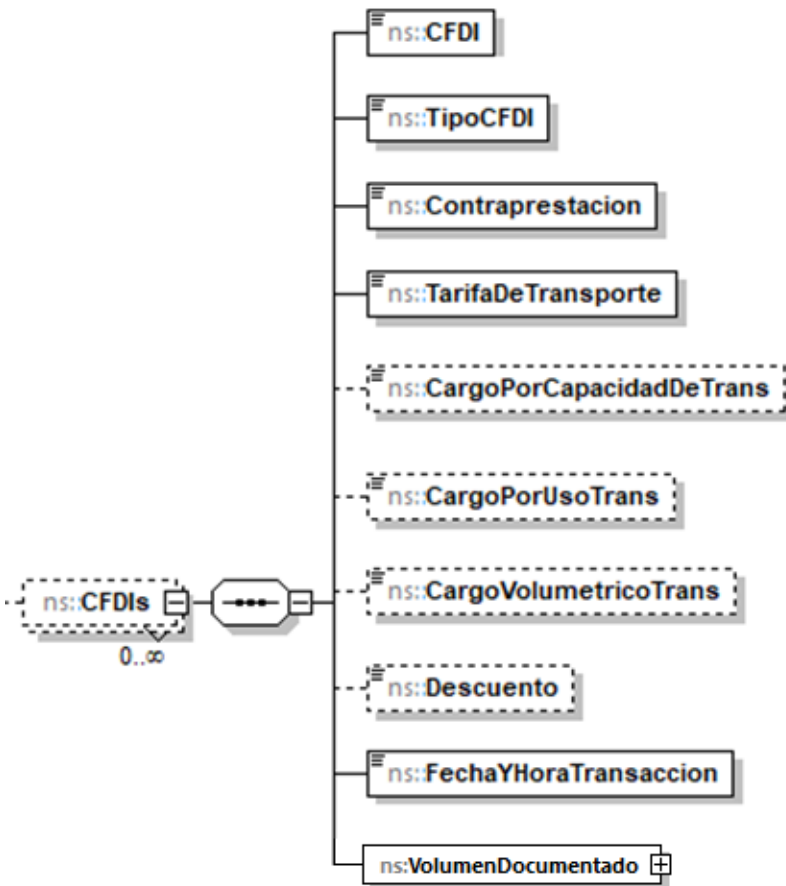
ns::CFDIs
0..∞

ns::CFDI

ns::TipoCFDI

ns::Contraprestacion

ns::TarifaDeTransporte

ns::CargoPorCapacidadDeTrans

ns::CargoPorUsoTrans

ns::CargoVolumetricoTrans

ns::Descuento

ns::FechaYHoraTransaccion

ns:VolumenDocumentado